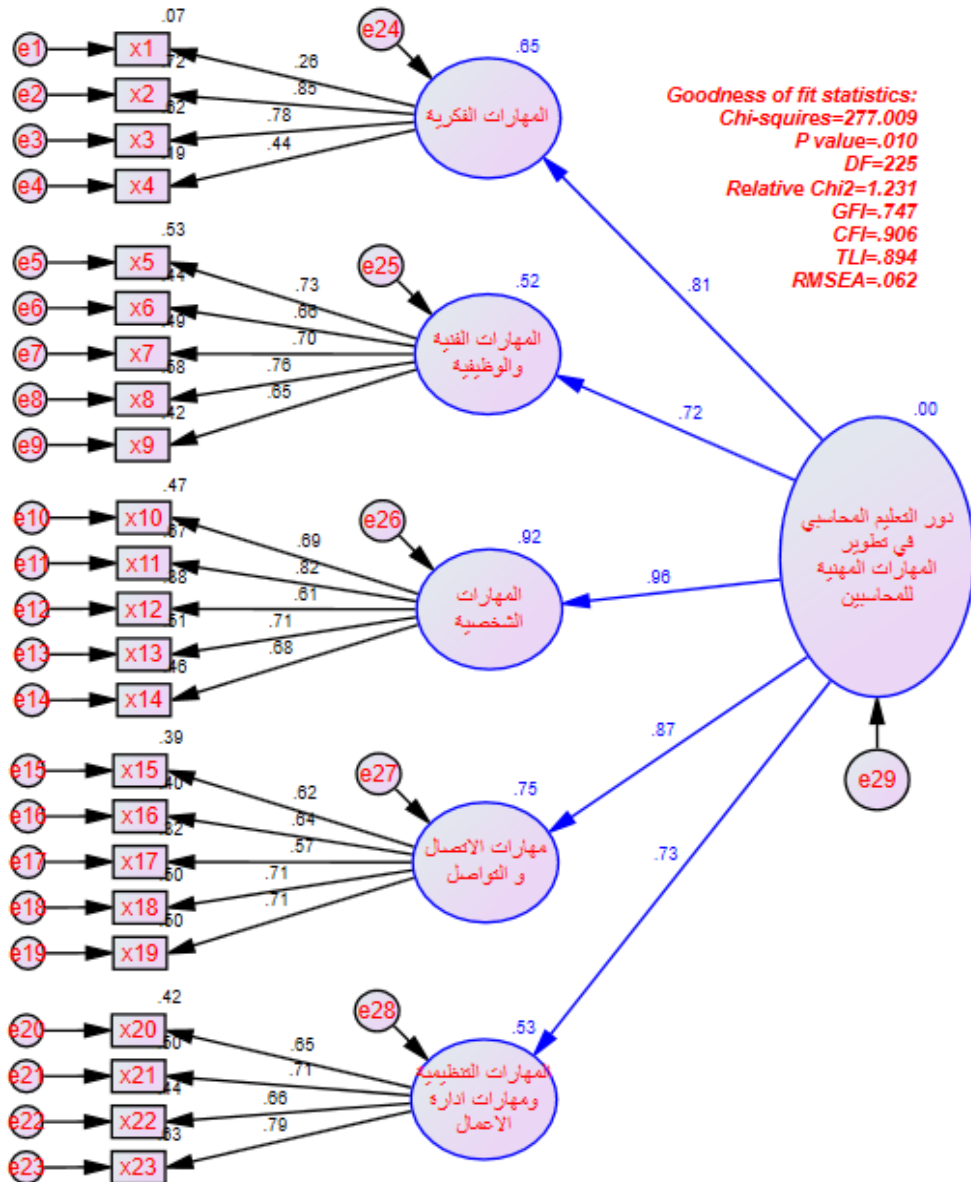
Goodness of fit statistics:
Chi-squires=277.009
P value=.010
DF=225
Relative Chi2=1.231
GFI=.747
CFI=.906
TLI=.894
RMSEA=.062

e1 x1 .07
e2 x2 .72
e3 x3 .62
e4 x4 .19
.26
.85
.78
.44
e24
.65
المهارات الفكرية

e5 x5 .53
e6 x6 .44
e7 x7 .49
e8 x8 .58
e9 x9 .42
.73
.66
.70
.76
.65
e25
.52
المهارات الفنية والوظيفية

e10 x10 .47
e11 x11 .67
e12 x12 .38
e13 x13 .51
e14 x14 .46
.69
.82
.61
.71
.68
e26
.92
المهارات الشخصية

e15 x15 .39
e16 x16 .40
e17 x17 .32
e18 x18 .50
e19 x19 .50
.62
.64
.57
.71
.71
e27
.75
مهارات الاتصال و التواصل

e20 x20 .42
e21 x21 .50
e22 x22 .44
e23 x23 .63
.65
.71
.66
.79
e28
.53
المهارات التنظيمية ومهارات ادارة الاعمال

.81
.72
.96
.87
.73
.00
دور التعليم المحاسبي في تطوير المهارات المهنية للمحاسبين
e29